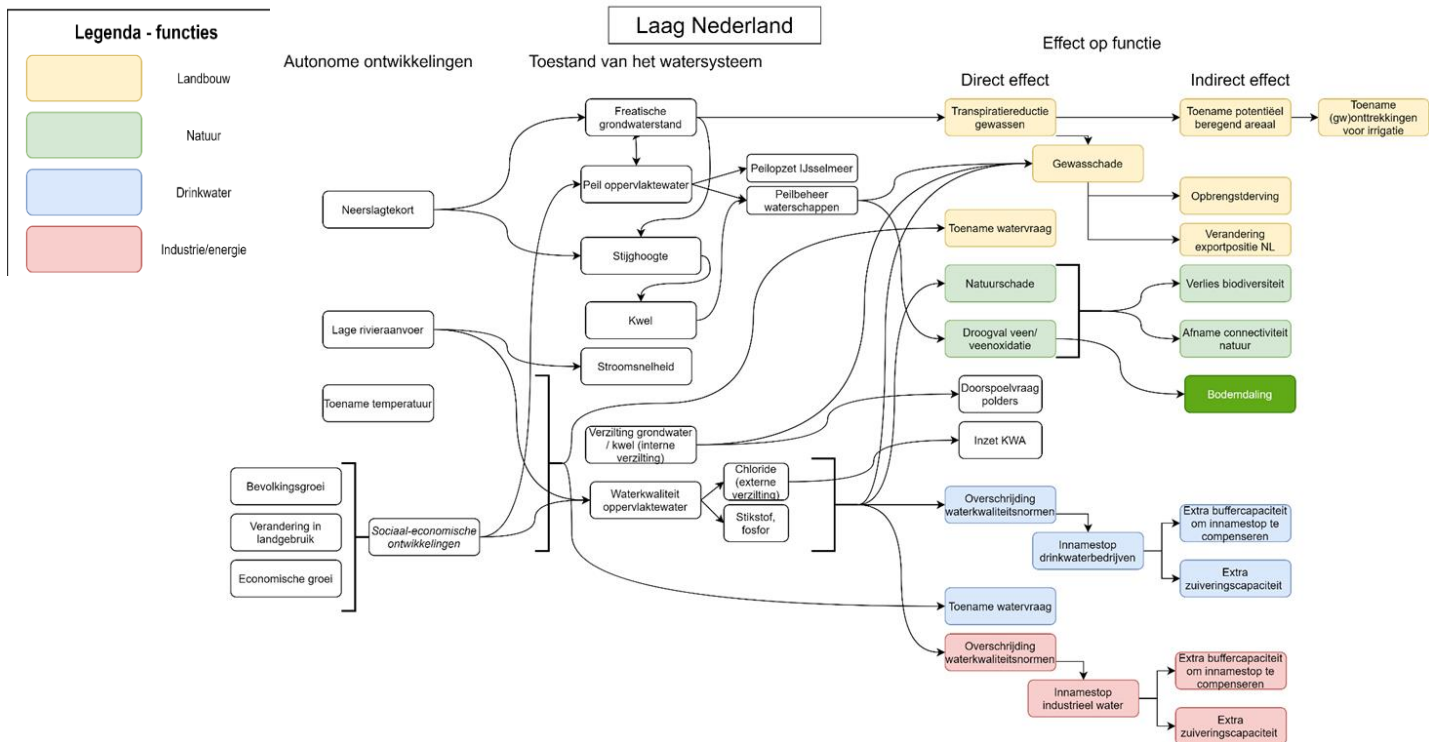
Legenda - functies

Landbouw

Natuur

Drinkwater

Industrie/energie

Laag Nederland

Autonome ontwikkelingen

Toestand van het watersysteem

Effect op functie

Direct effect

Indirect effect

Freatische grondwaterstand

Peil oppervlaktewater

Peilopzet IJsselmeer

Peilbeheer waterschappen

Neerslagtekort

Stijghoogte

Kwel

Lage rivieraanvoer

Stroomsnelheid

Toename temperatuur

Verzilting grondwater / kwel (interne verzilting)

Waterkwaliteit oppervlaktewater

Chloride (externe verzilting)

Stikstof, fosfor

Bevolkingsgroei

Verandering in landgebruik

Economische groei

Sociaal-economische ontwikkelingen

Transpiratiereductie gewassen

Toename potentieel beregend areaal

Toename (gw)onttrekkingen voor irrigatie

Gewasschade

Opbrengstderving

Verandering exportpositie NL

Toename watervraag

Natuurschade

Verlies biodiversiteit

Droogval veen/ veenoxidatie

Afname connectiviteit natuur

Bodemdaling

Doorspoelvraag polders

Inzet KWA

Overschrijding waterkwaliteitsnormen

Innamestop drinkwaterbedrijven

Extra buffercapaciteit om innamestop te compenseren

Extra zuiveringscapaciteit

Toename watervraag

Overschrijding waterkwaliteitsnormen

Innamestop industrieel water

Extra buffercapaciteit om innamestop te compenseren

Extra zuiveringscapaciteit